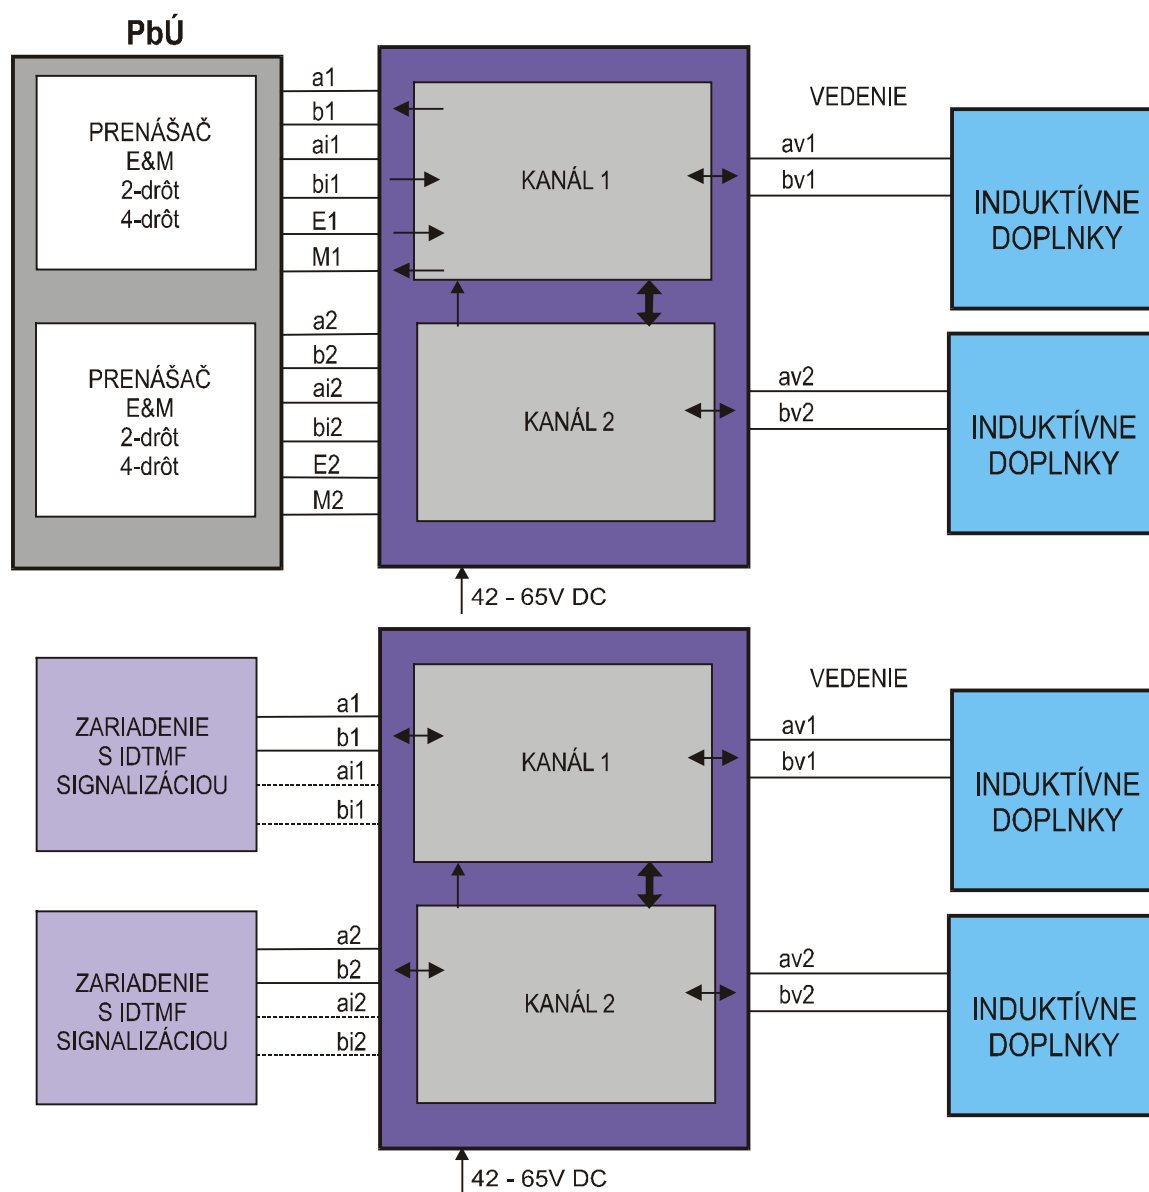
PbÚ

PRENÁŠAČ
E&M
2-drôt
4-drôt

PRENÁŠAČ
E&M
2-drôt
4-drôt

a1
b1
ai1
bi1
E1
M1
a2
b2
ai2
bi2
E2
M2

KANÁL 1

KANÁL 2

VEDENIE

av1
bv1

av2
bv2

INDUKTÍVNE
DOPLNKY

INDUKTÍVNE
DOPLNKY

42 - 65V DC

ZARIADENIE
S IDTMF
SIGNALIZÁCIOU

ZARIADENIE
S IDTMF
SIGNALIZÁCIOU

a1
b1
ai1
bi1
a2
b2
ai2
bi2

KANÁL 1

KANÁL 2

VEDENIE

av1
bv1

av2
bv2

INDUKTÍVNE
DOPLNKY

INDUKTÍVNE
DOPLNKY

42 - 65V DC